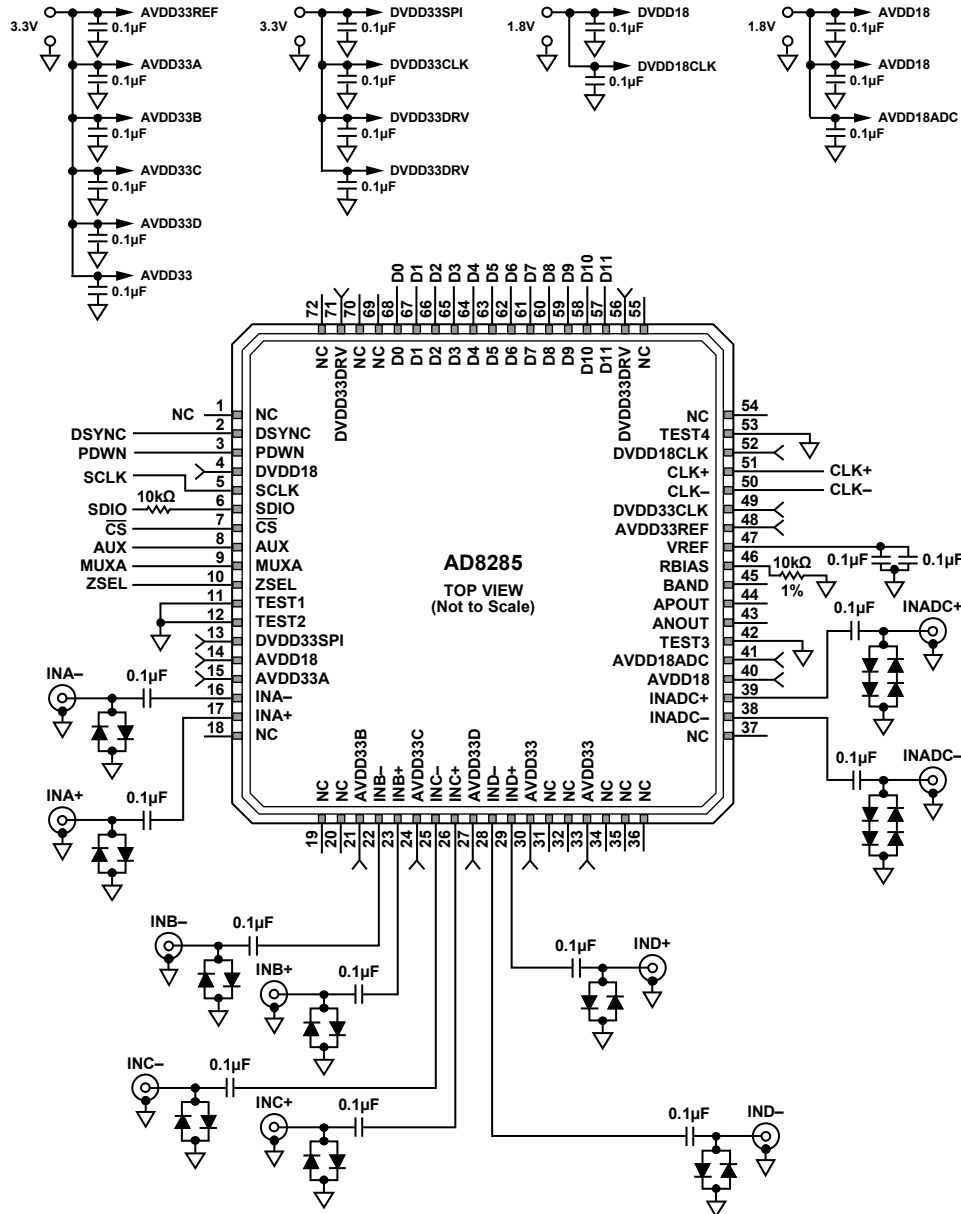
3.3V
AVDD33REF
0.1µF
AVDD33A
0.1µF
AVDD33B
0.1µF
AVDD33C
0.1µF
AVDD33D
0.1µF
AVDD33
0.1µF

3.3V
DVDD33SPI
0.1µF
DVDD33CLK
0.1µF
DVDD33DRV
0.1µF
DVDD33DRV
0.1µF

1.8V
DVDD18
0.1µF
DVDD18CLK
0.1µF

1.8V
AVDD18
0.1µF
AVDD18
0.1µF
AVDD18ADC
0.1µF

D0 D1 D2 D3 D4 D5 D6 D7 D8 D9 D10 D11
72 71 70 69 68 67 66 65 64 63 62 61 60 59 58 57 56 55
NC DVDD33DRV NC NC D0 D1 D2 D3 D4 D5 D6 D7 D8 D9 D10 D11 DVDD33DRV NC

NC 1 NC
DSYNC 2 DSYNC
PDWN 3 PDWN
4 DVDD18
SCLK 5 SCLK
10kΩ
SDIO 6 SDIO
$\overline{CS}$ 7 $\overline{CS}$
AUX 8 AUX
MUXA 9 MUXA
ZSEL 10 ZSEL
11 TEST1
12 TEST2
13 DVDD33SPI
14 AVDD18
15 AVDD33A
16 INA–
17 INA+
18 NC

AD8285
TOP VIEW
(Not to Scale)

NC 54
TEST4 53
DVDD18CLK 52
CLK+ 51 CLK+
CLK– 50 CLK–
DVDD33CLK 49
AVDD33REF 48
VREF 47
RBIAS 46
BAND 45
APOUT 44
ANOUT 43
TEST3 42
AVDD18ADC 41
AVDD18 40
INADC+ 39
INADC– 38
NC 37

0.1µF 0.1µF
10kΩ
1%
0.1µF INADC+
0.1µF INADC–

INA– 0.1µF
INA+ 0.1µF

NC NC AVDD33B INB– INB+ AVDD33C INC– INC+ AVDD33D IND– IND+ AVDD33 NC NC AVDD33 NC NC NC
19 20 21 22 23 24 25 26 27 28 29 30 31 32 33 34 35 36

INB– 0.1µF
INB+ 0.1µF
INC– 0.1µF
INC+ 0.1µF
0.1µF IND+
0.1µF IND–